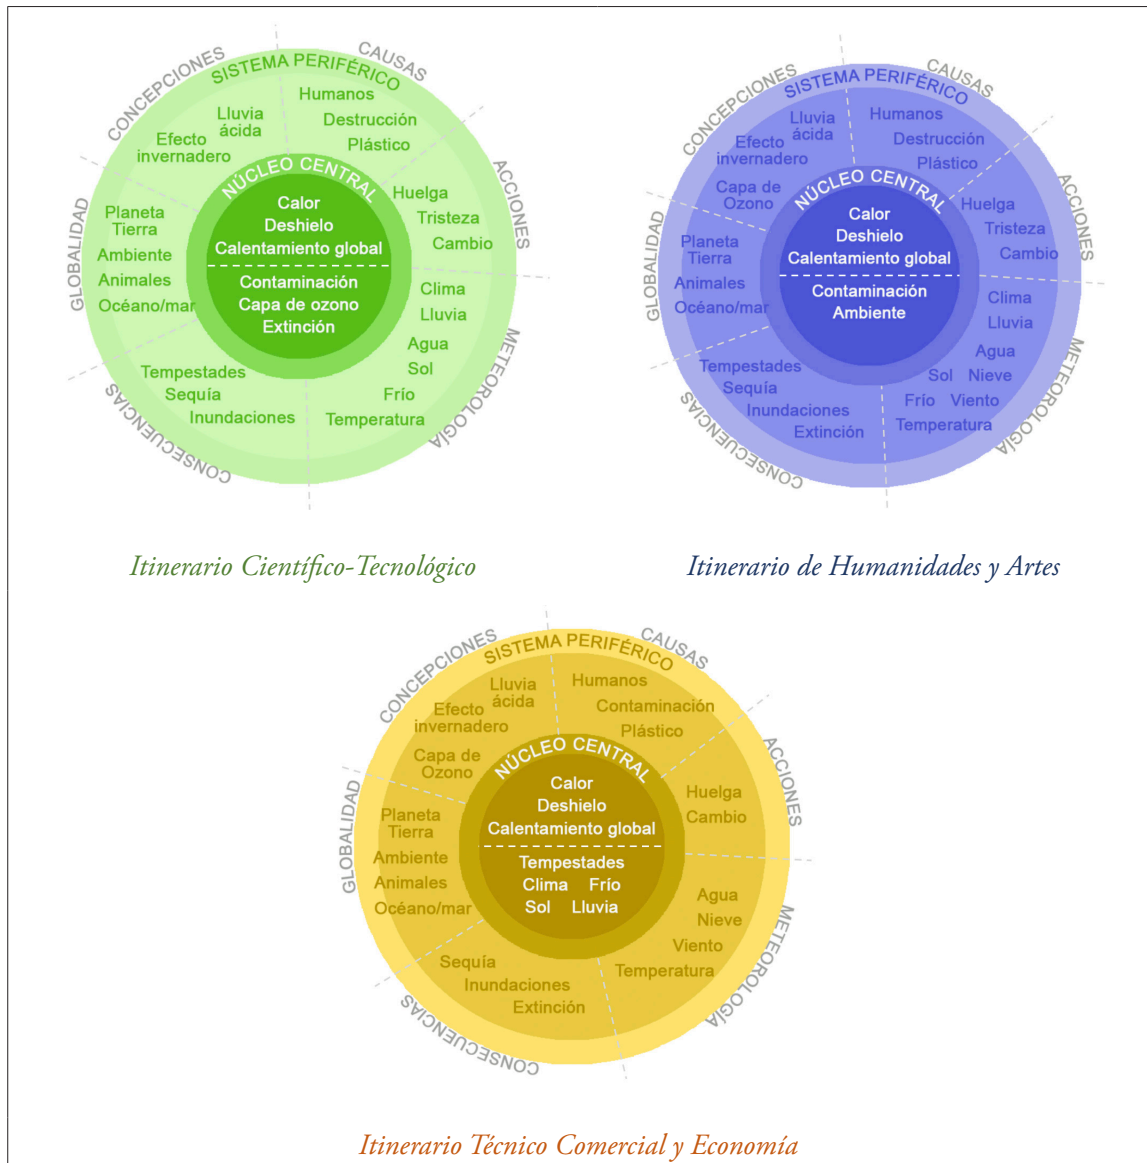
SISTEMA PERIFÉRICO
CONCEPCIONES
CAUSAS
Lluvia ácida
Efecto invernadero
Humanos
Destrucción
Plástico
NÚCLEO CENTRAL
Calor
Deshielo
Calentamiento global
Contaminación
Capa de ozono
Extinción
Huelga
Tristeza
Cambio
ACCIONES
GLOBALIDAD
Planeta Tierra
Ambiente
Animales
Océano/mar
Clima
Lluvia
Agua
Sol
Frío
Temperatura
METEOROLOGÍA
Tempestades
Sequía
Inundaciones
CONSECUENCIAS

Itinerario Científico-Tecnológico

SISTEMA PERIFÉRICO
CONCEPCIONES
CAUSAS
Lluvia ácida
Efecto invernadero
Capa de Ozono
Humanos
Destrucción
Plástico
NÚCLEO CENTRAL
Calor
Deshielo
Calentamiento global
Contaminación
Ambiente
Huelga
Tristeza
Cambio
ACCIONES
GLOBALIDAD
Planeta Tierra
Animales
Océano/mar
Clima
Lluvia
Agua
Sol Nieve
Frío Viento
Temperatura
METEOROLOGÍA
Tempestades
Sequía
Inundaciones
Extinción
CONSECUENCIAS

Itinerario de Humanidades y Artes

SISTEMA PERIFÉRICO
CONCEPCIONES
CAUSAS
Lluvia ácida
Efecto invernadero
Capa de Ozono
Humanos
Contaminación
Plástico
NÚCLEO CENTRAL
Calor
Deshielo
Calentamiento global
Tempestades
Clima Frío
Sol Lluvia
Huelga
Cambio
ACCIONES
GLOBALIDAD
Planeta Tierra
Ambiente
Animales
Océano/mar
Agua
Nieve
Viento
Temperatura
METEOROLOGÍA
Sequía
Inundaciones
Extinción
CONSECUENCIAS

Itinerario Técnico Comercial y Economía